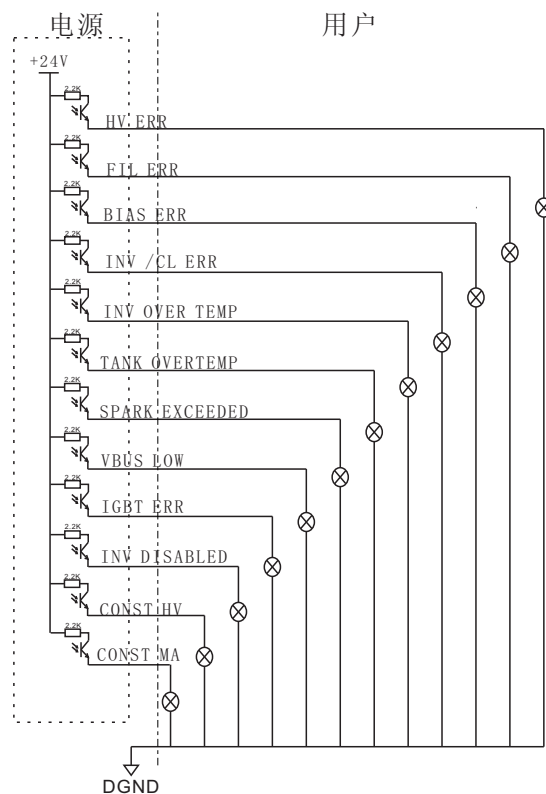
电源

用户

+24V

2.2K
HV ERR

2.2K
FIL ERR

2.2K
BIAS ERR

2.2K
INV /CL ERR

2.2K
INV OVER TEMP

2.2K
TANK OVERTEMP

2.2K
SPARK EXCEEDED

2.2K
VBUS LOW

2.2K
IGBT ERR

2.2K
INV DISABLED

2.2K
CONST HV

2.2K
CONST MA

DGND